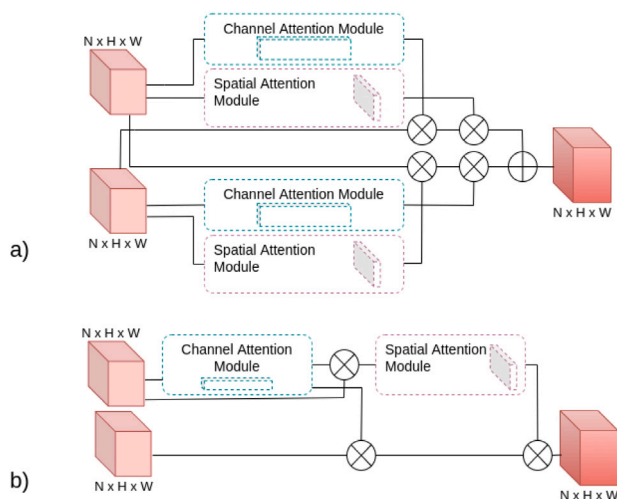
N x H x W

Channel Attention Module

Spatial Attention Module

N x H x W

Channel Attention Module

Spatial Attention Module

N x H x W

a)

N x H x W

Channel Attention Module

Spatial Attention Module

N x H x W

N x H x W

b)